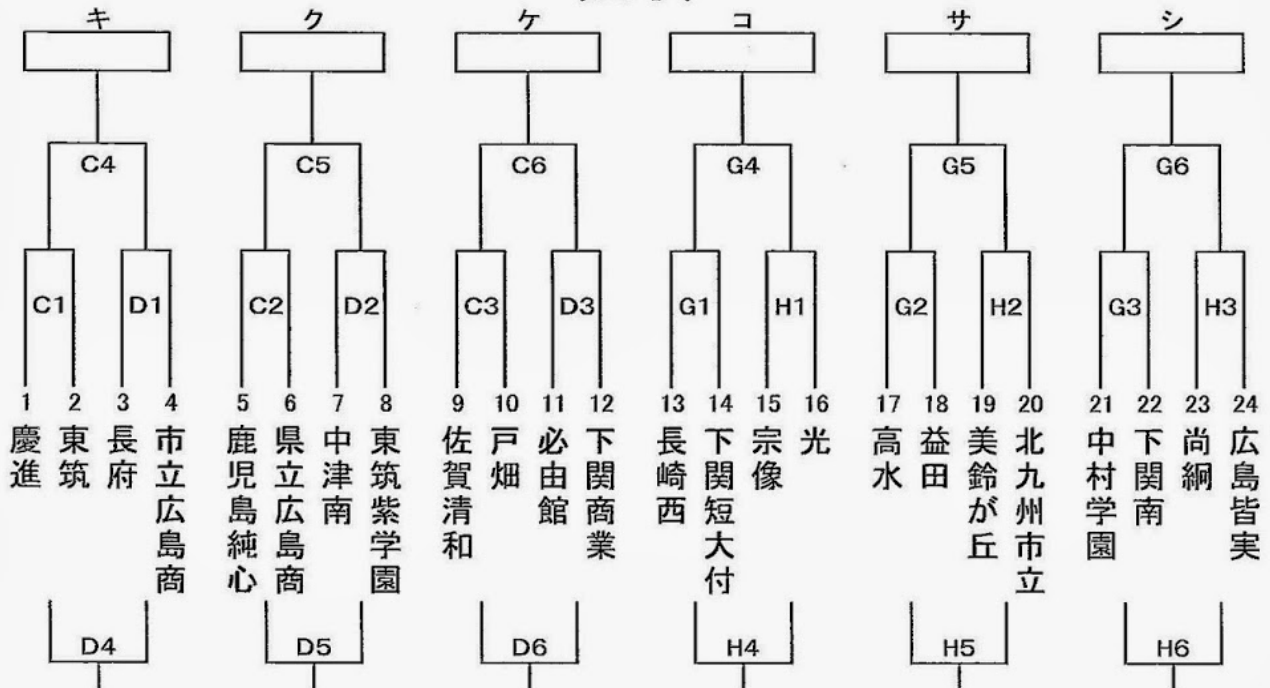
キ ク ケ コ サ シ

C4 C5 C6 G4 G5 G6

C1 D1 C2 D2 C3 D3 G1 H1 G2 H2 G3 H3

1 慶進
2 東筑
3 長府
4 市立広島商
5 鹿児島純心
6 県立広島商
7 中津南
8 東筑紫学園
9 佐賀清和
10 戸畑
11 必由館
12 下関商業
13 長崎西
14 下関短大付
15 宗像
16 光
17 高水
18 益田
19 美鈴が丘
20 北九州市立
21 中村学園
22 下関南
23 尚絅
24 広島皆実

D4 D5 D6 H4 H5 H6